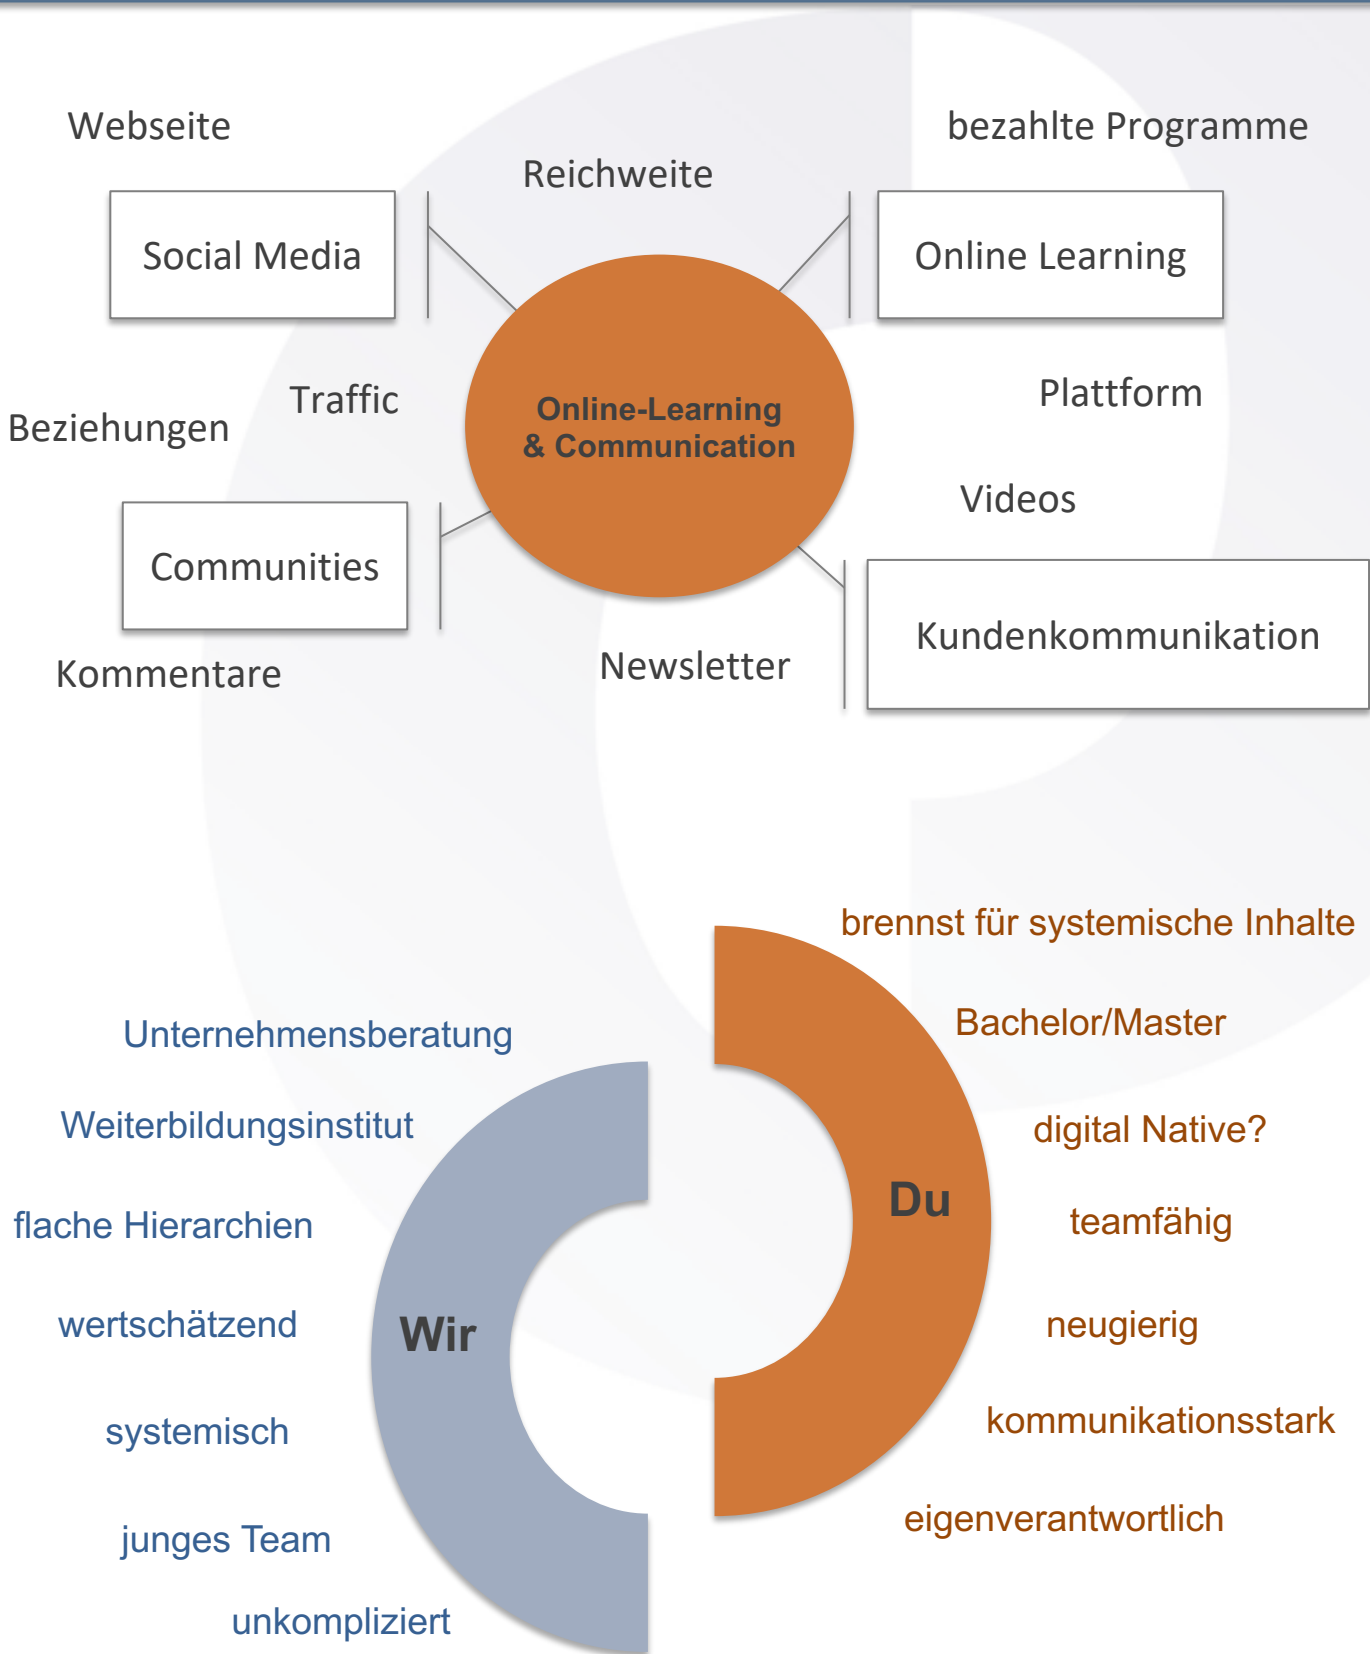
Webseite

Reichweite

bezahlte Programme

Social Media

Online Learning

Traffic

Beziehungen

Online-Learning & Communication

Plattform

Videos

Communities

Kundenkommunikation

Kommentare

Newsletter

brennst für systemische Inhalte

Bachelor/Master

Unternehmensberatung

Weiterbildungsinstitut

digital Native?

Du

teamfähig

flache Hierarchien

wertschätzend

Wir

neugierig

kommunikationsstark

systemisch

eigenverantwortlich

junges Team

unkompliziert